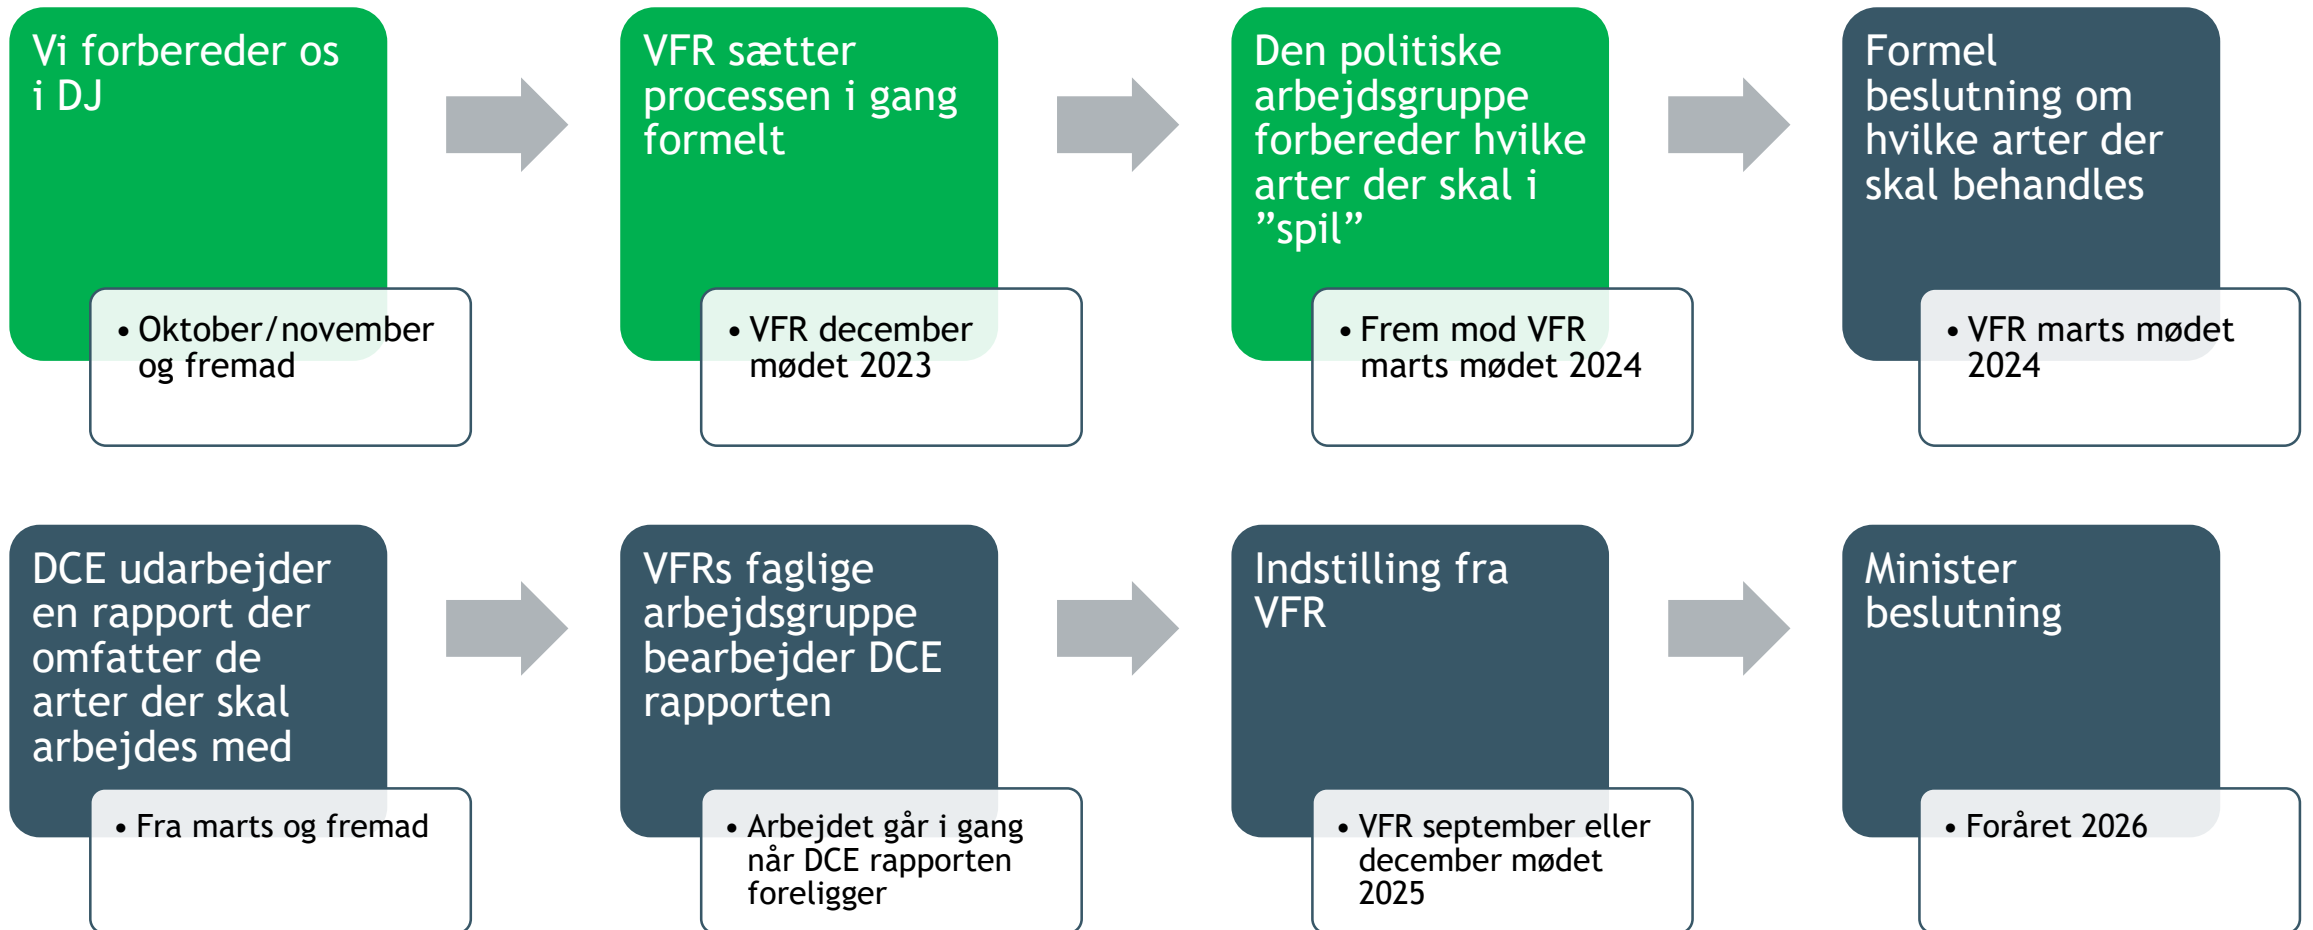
Vi forbereder os i DJ

• Oktober/november og fremad

VFR sætter processen i gang formelt

• VFR december mødet 2023

Den politiske arbejdsgruppe forbereder hvilke arter der skal i ”spil”

• Frem mod VFR marts mødet 2024

Formel beslutning om hvilke arter der skal behandles

• VFR marts mødet 2024

DCE udarbejder en rapport der omfatter de arter der skal arbejdes med

• Fra marts og fremad

VFRs faglige arbejdsgruppe bearbejder DCE rapporten

• Arbejdet går i gang når DCE rapporten foreligger

Indstilling fra VFR

• VFR september eller december mødet 2025

Minister beslutning

• Foråret 2026